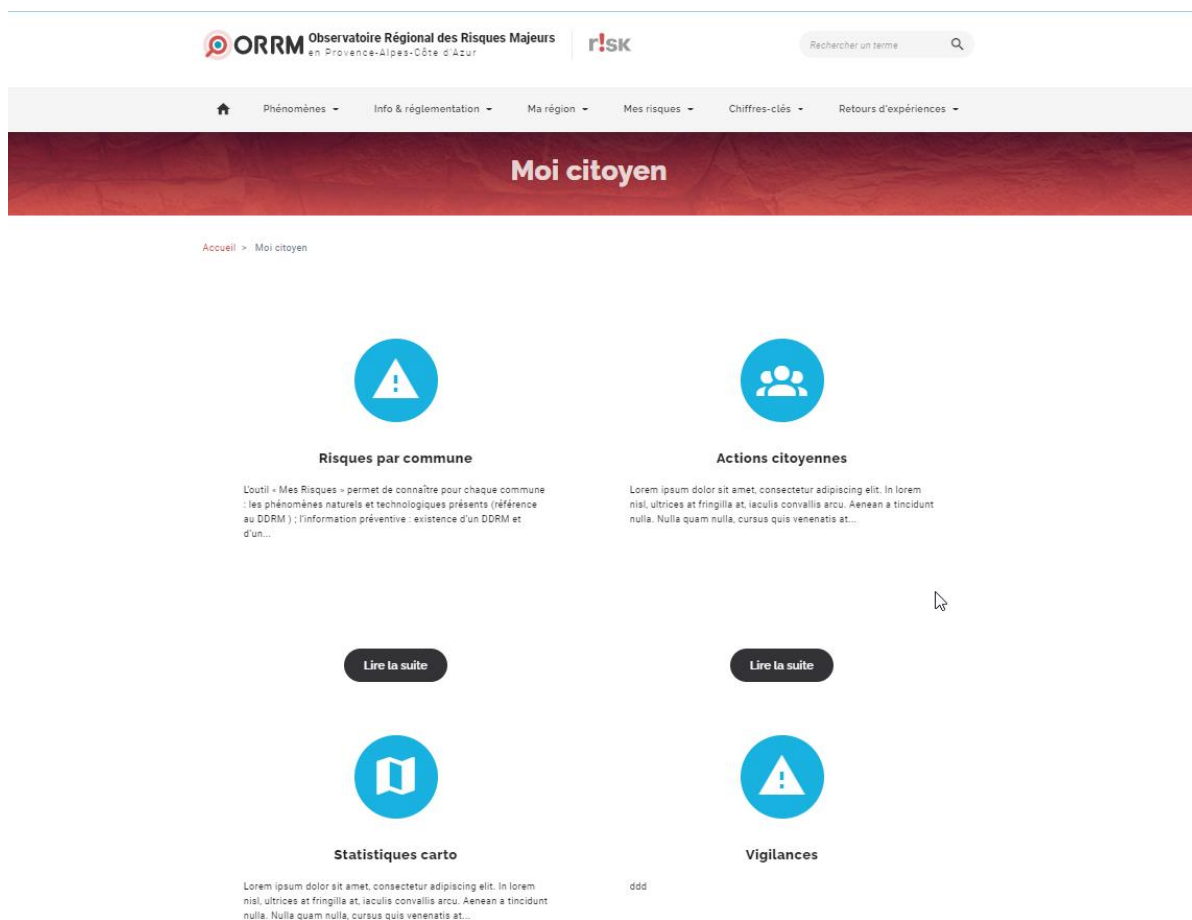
ORRM Observatoire Régional des Risques Majeurs en Provence-Alpes-Côte d'Azur

r!sk

Rechercher un terme

Phénomènes Info & réglementation Ma région Mes risques Chiffres-clés Retours d'expériences

Moi citoyen

Accueil > Moi citoyen

Risques par commune

L'outil « Mes Risques » permet de connaître pour chaque commune : les phénomènes naturels et technologiques présents (référence au DDRM ) ; l'information préventive : existence d'un DDRM et d'un...

Lire la suite

Actions citoyennes

Lorem ipsum dolor sit amet, consectetur adipiscing elit. In lorem nisl, ultrices at fringilla at, iaculis convallis arcu. Aenean a tincidunt nulla. Nulla quam nulla, cursus quis venenatis at...

Lire la suite

Statistiques carto

Lorem ipsum dolor sit amet, consectetur adipiscing elit. In lorem nisl, ultrices at fringilla at, iaculis convallis arcu. Aenean a tincidunt nulla. Nulla quam nulla, cursus quis venenatis at...

Vigilances

ddd